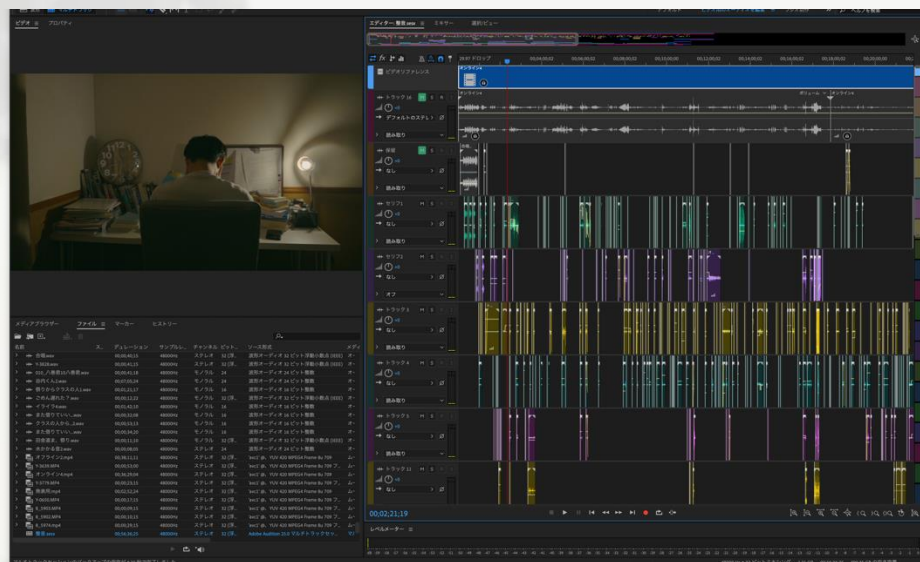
ビデオ ≡ プロパティ

エディター: 整音.sesx ≡ ミキサー 最終ビュー

ビデオリファレンス

トラック 16
デフォルトのステレオ
読み取り

SE
なし
読み取り

セリフ1
なし
読み取り

セリフ2
なし
オフ

トラック 3
なし
読み取り

トラック 4
なし
読み取り

トラック 5
なし
読み取り

トラック 11
なし

00;02;21;19

レベルメーター ≡

メディアブラウザー ファイル ≡ マーカー ヒストリー

| 名前 | デュレーション | サンプルレート | チャンネル | ビット | ソース形式 |
|---|---|---|---|---|---|
| 自転.wav | 00;00;40;15 | 48000Hz | ステレオ | 32 (浮... | 波形オーディオ 32 ビット浮動小数点 (IEEE) |
| Y-3028.wav | 00;00;41;15 | 48000Hz | ステレオ | 32 (浮... | 波形オーディオ 32 ビット浮動小数点 (IEEE) |
| 015_六番目は六番目.wav | 00;00;45;18 | 48000Hz | モノラル | 24 | 波形オーディオ 24 ビット整数 |
| 自分のくん.wav | 00;00;05;04 | 48000Hz | モノラル | 24 | 波形オーディオ 24 ビット整数 |
| 僕からクラスの人.wav | 00;00;21;17 | 48000Hz | モノラル | 24 | 波形オーディオ 24 ビット整数 |
| ごめん遅れた？.wav | 00;00;12;22 | 48000Hz | モノラル | 24 | 波形オーディオ 24 ビット整数 |
| イライラ.wav | 00;01;43;10 | 48000Hz | モノラル | 16 | 波形オーディオ 16 ビット整数 |
| また遅刻ていい.wav | 00;00;33;08 | 48000Hz | モノラル | 16 | 波形オーディオ 16 ビット整数 |
| クラスの人から_2.wav | 00;00;10;13 | 48000Hz | モノラル | 16 | 波形オーディオ 16 ビット整数 |
| また遅刻ていい.wav | 00;00;34;20 | 48000Hz | モノラル | 16 | 波形オーディオ 16 ビット整数 |
| 自由過ぎ、昼で.wav | 00;00;11;10 | 48000Hz | モノラル | 16 | 波形オーディオ 16 ビット整数 |
| 大分から音2.wav | 00;00;08;00 | 48000Hz | ステレオ | 32 (浮... | 波形オーディオ 32 ビット浮動小数点 (IEEE) |
| オフライン2.mp4 | 00;30;11;11 | 48000Hz | ステレオ | 32 (浮... | 'avc1' 色、YUV 420 MPEG4 Frame 8u 709 ... |
| Y-3439.MP4 | 00;00;33;09 | 48000Hz | ステレオ | 32 (浮... | 'avc1' 色、YUV 420 MPEG4 Frame 8u 709 ... |
| オンライン4.mp4 | 00;16;29;04 | 48000Hz | ステレオ | 32 (浮... | 'avc1' 色、YUV 420 MPEG4 Frame 8u 709 ... |
| Y-3779.MP4 | 00;00;23;13 | 48000Hz | ステレオ | 32 (浮... | 'avc1' 色、YUV 420 MPEG4 Frame 8u 709 ... |
| 最後用.mp4 | 00;02;52;14 | 48000Hz | ステレオ | 32 (浮... | 'avc1' 色、YUV 420 MPEG4 Frame 8u 709 ... |
| Y-3650.MP4 | 00;00;17;15 | 48000Hz | ステレオ | 32 (浮... | 'avc1' 色、YUV 420 MPEG4 Frame 8u 709 ... |
| A_1993.MP4 | 00;00;09;15 | 48000Hz | ステレオ | 32 (浮... | 'avc1' 色、YUV 420 MPEG4 Frame 8u 709 ... |
| A_1992.MP4 | 00;00;10;13 | 48000Hz | ステレオ | 32 (浮... | 'avc1' 色、YUV 420 MPEG4 Frame 8u 709 ... |
| A_1974.mp4 | 00;00;09;15 | 48000Hz | ステレオ | 32 (浮... | 'avc1' 色、YUV 420 MPEG4 Frame 8u 709 ... |
| 整音.sesx | 00;00;39;25 | 48000Hz | ステレオ | 32 (浮... | Adobe Audition 15.0 マルチトラックセッ... |